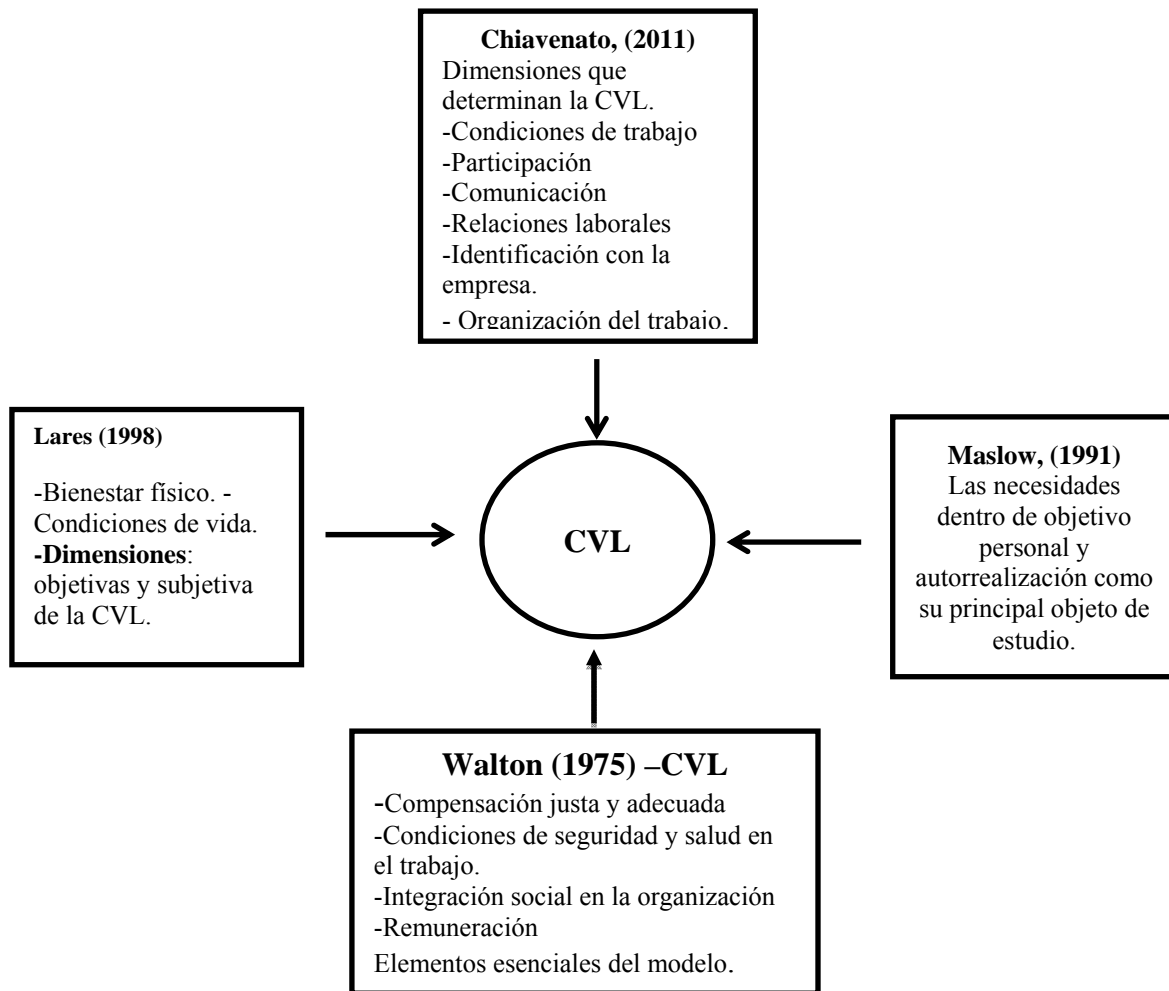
**Chiavenato, (2011)**
Dimensiones que determinan la CVL.
-Condiciones de trabajo
-Participación
-Comunicación
-Relaciones laborales
-Identificación con la empresa.
- Organización del trabajo.

**Lares (1998)**

-Bienestar físico. -Condiciones de vida.
**-Dimensiones**: objetivas y subjetiva de la CVL.

**CVL**

**Maslow, (1991)**
Las necesidades dentro de objetivo personal y autorrealización como su principal objeto de estudio.

**Walton (1975) –CVL**
-Compensación justa y adecuada
-Condiciones de seguridad y salud en el trabajo.
-Integración social en la organización
-Remuneración
Elementos esenciales del modelo.